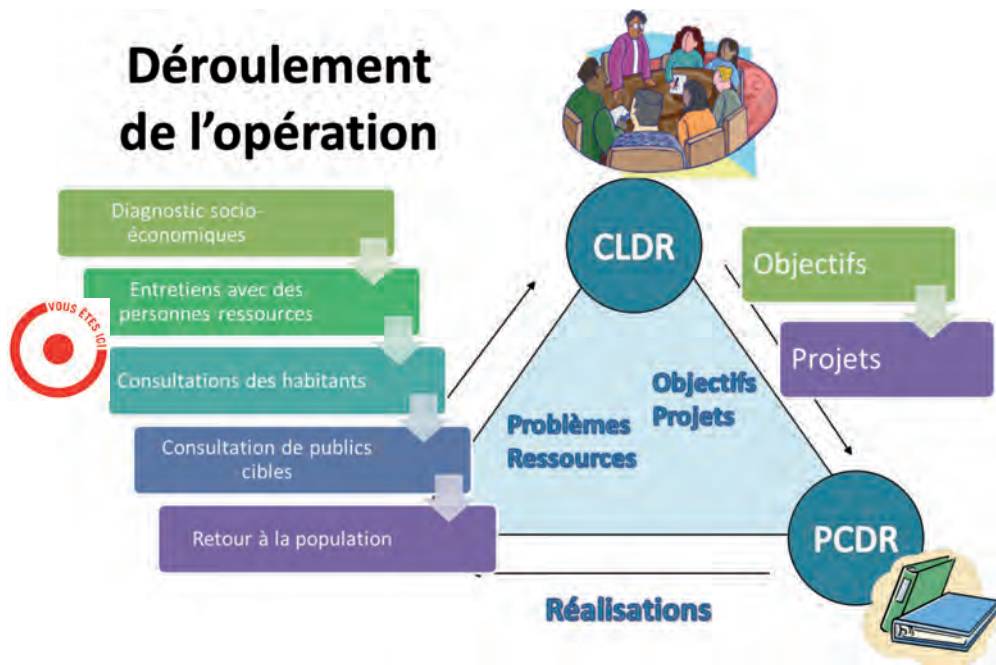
Déroulement de l'opération

VOUS ÊTES ICI

Diagnostic socio-économiques

Entretiens avec des personnes ressources

Consultations des habitants

Consultation de publics cibles

Retour à la population

CLDR

Problèmes Ressources

Objectifs Projets

Objectifs

Projets

PCDR

Réalisations